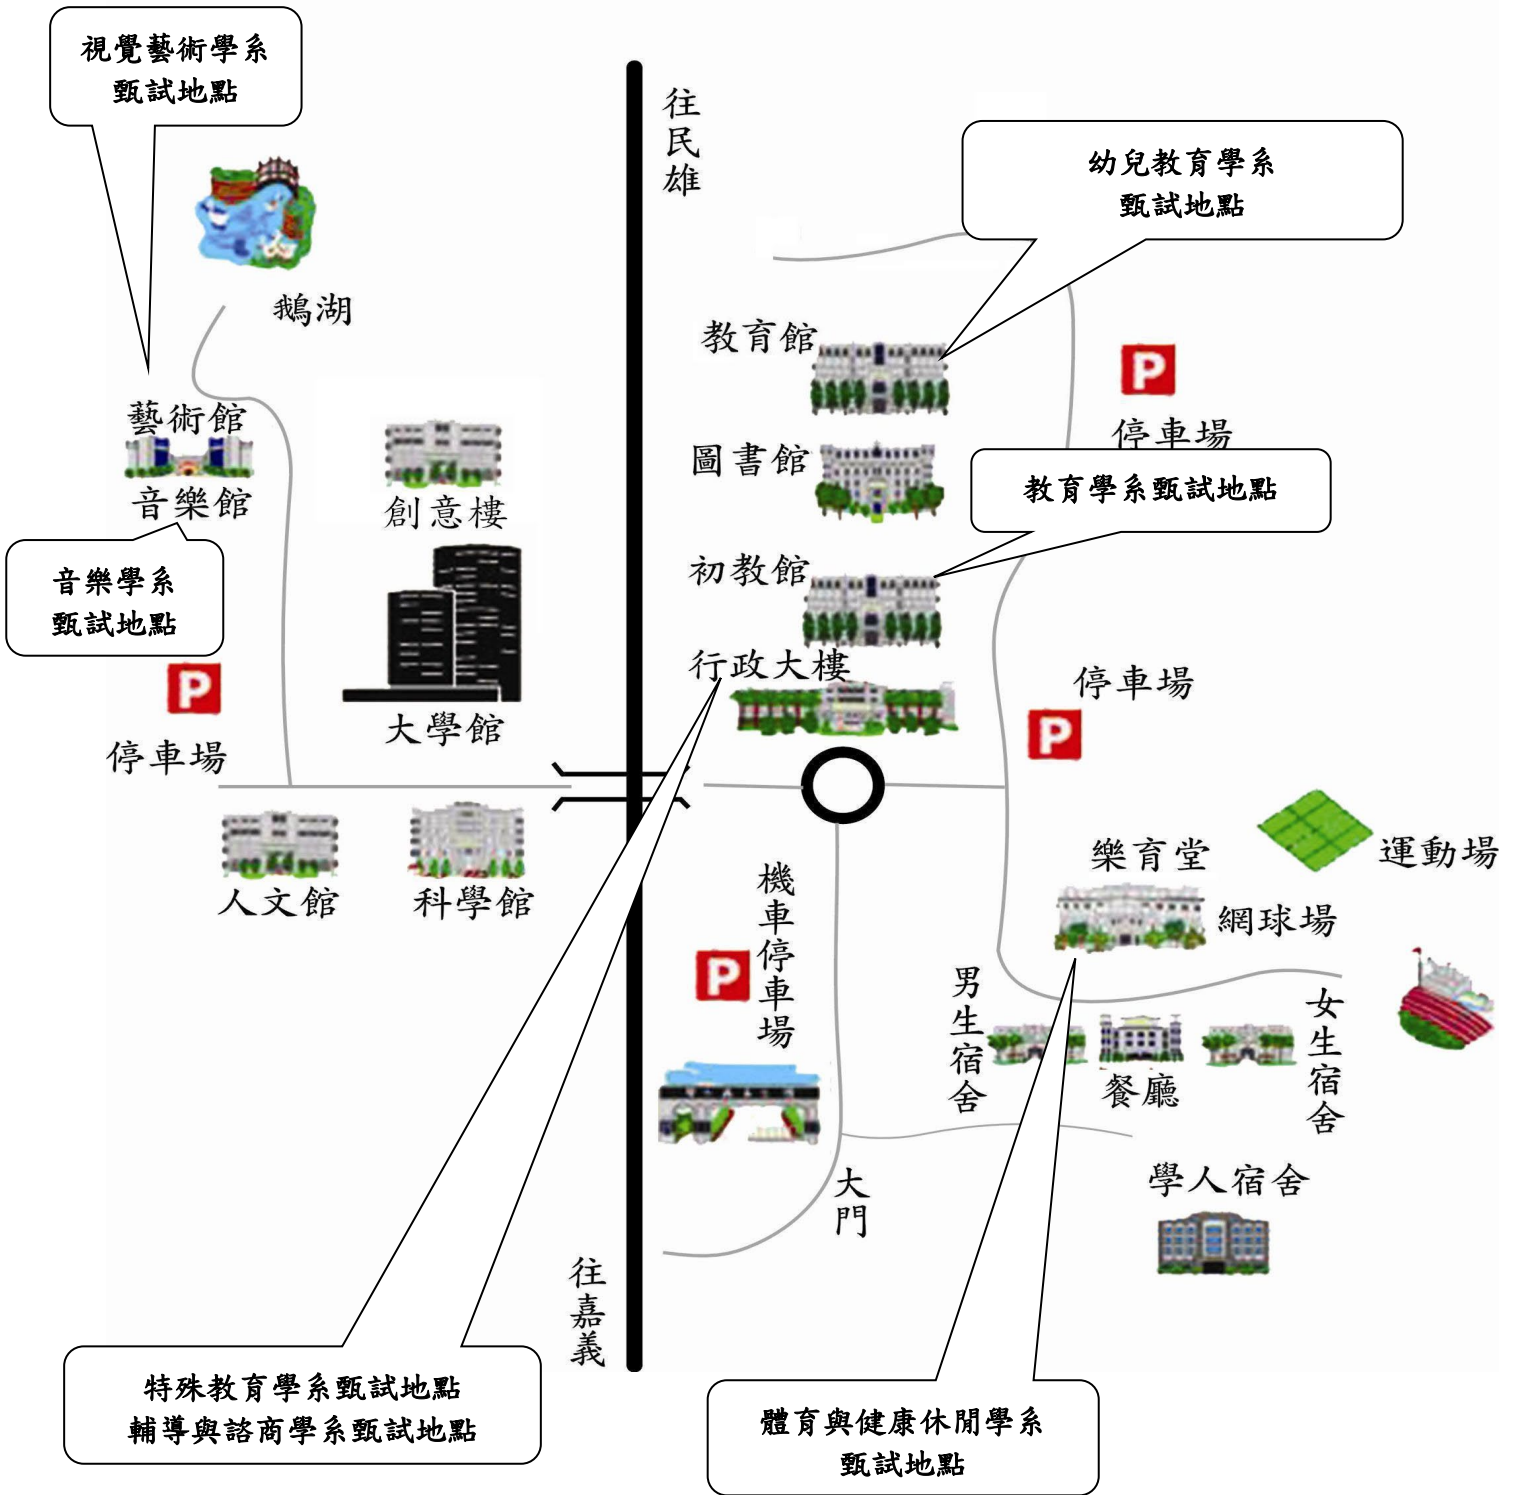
視覺藝術學系
甄試地點

往民雄

幼兒教育學系
甄試地點

鵝湖

教育館

P
停車場

藝術館

音樂館

創意樓

圖書館

教育學系甄試地點

音樂學系
甄試地點

初教館

P
停車場

大學館

行政大樓

停車場
P

人文館

科學館

機車停車場
P

樂育堂

運動場

網球場

男生宿舍

餐廳

女生宿舍

大門

學人宿舍

往嘉義

特殊教育學系甄試地點
輔導與諮商學系甄試地點

體育與健康休閒學系
甄試地點